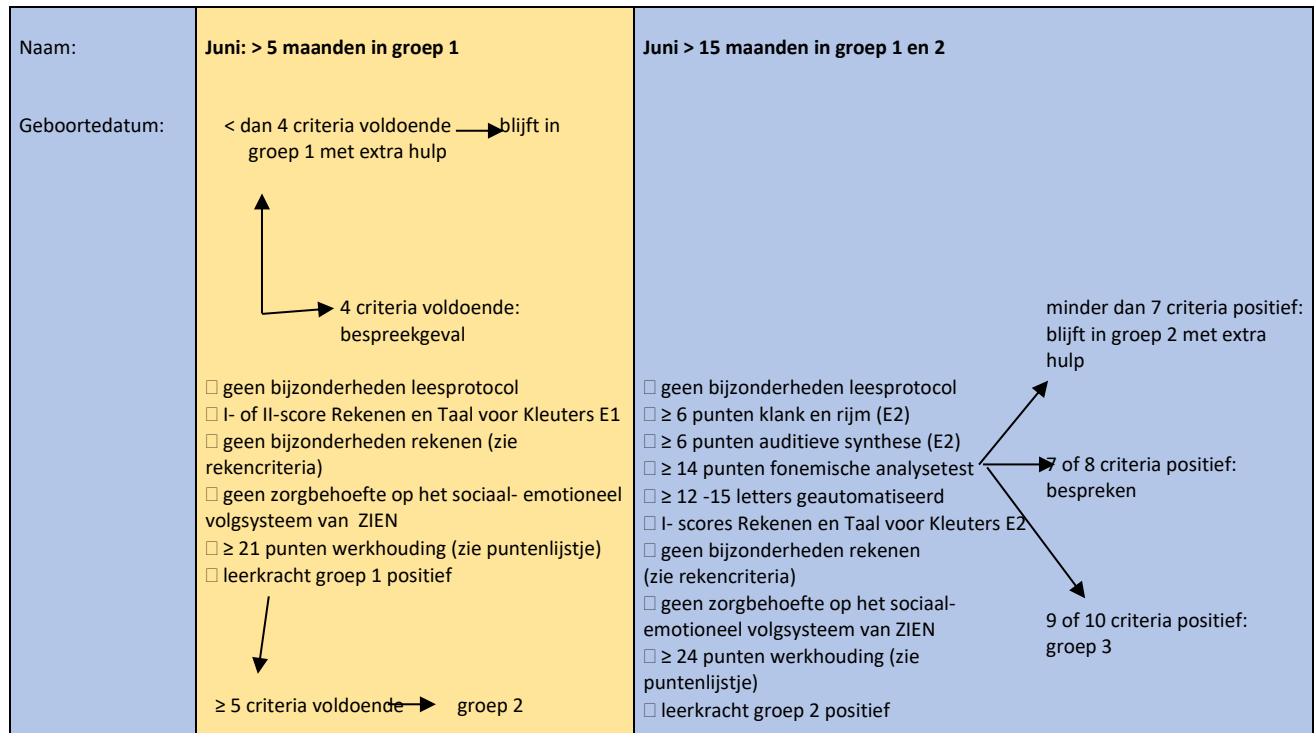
| Naam: | **Juni: > 5 maanden in groep 1** | **Juni > 15 maanden in groep 1 en 2** |
|---|---|---|
| Geboortedatum: | < dan 4 criteria voldoende → blijft in groep 1 met extra hulp<br><br>→ 4 criteria voldoende: bespreekgeval<br><br>□ geen bijzonderheden leesprotocol<br>□ I- of II-score Rekenen en Taal voor Kleuters E1<br>□ geen bijzonderheden rekenen (zie rekencriteria)<br>□ geen zorgbehoefte op het sociaal- emotioneel volgsysteem van ZIEN<br>□ ≥ 21 punten werkhouding (zie puntenlijstje)<br>□ leerkracht groep 1 positief<br><br>≥ 5 criteria voldoende → groep 2 | minder dan 7 criteria positief: blijft in groep 2 met extra hulp<br><br>□ geen bijzonderheden leesprotocol<br>□ ≥ 6 punten klank en rijm (E2)<br>□ ≥ 6 punten auditieve synthese (E2)<br>□ ≥ 14 punten fonemische analysetest → 7 of 8 criteria positief: bespreken<br>□ ≥ 12 -15 letters geautomatiseerd<br>□ I- scores Rekenen en Taal voor Kleuters E2<br>□ geen bijzonderheden rekenen (zie rekencriteria)<br>□ geen zorgbehoefte op het sociaal- emotioneel volgsysteem van ZIEN<br>□ ≥ 24 punten werkhouding (zie puntenlijstje)<br>□ leerkracht groep 2 positief<br><br>9 of 10 criteria positief: groep 3 |